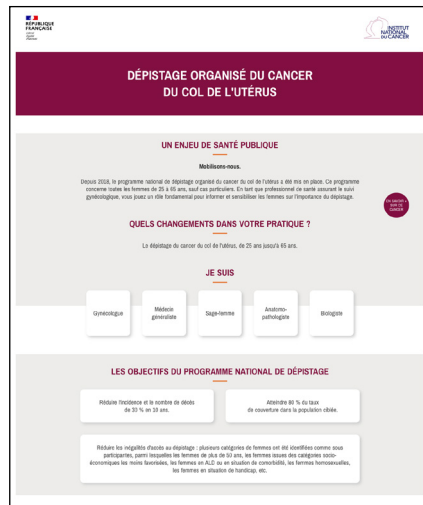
RÉPUBLIQUE FRANÇAISE
Liberté Égalité Fraternité

INSTITUT NATIONAL DU CANCER

DÉPISTAGE ORGANISÉ DU CANCER DU COL DE L'UTÉRUS

UN ENJEU DE SANTÉ PUBLIQUE

Mobilisons-nous.

Depuis 2018, le programme national de dépistage organisé du cancer du col de l'utérus a été mis en place. Ce programme concerne toutes les femmes de 25 à 65 ans, sauf cas particuliers. En tant que professionnel de santé assurant le suivi gynécologique, vous jouez un rôle fondamental pour informer et sensibiliser les femmes sur l'importance du dépistage.

UN CANCER = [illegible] CANCER

QUELS CHANGEMENTS DANS VOTRE PRATIQUE ?

Le dépistage du cancer du col de l'utérus, de 25 ans jusqu'à 65 ans.

JE SUIS

Gynécologue

Médecin généraliste

Sage-femme

Anatomo-pathologiste

Biologiste

LES OBJECTIFS DU PROGRAMME NATIONAL DE DÉPISTAGE

Réduire l'incidence et le nombre de décès de 30 % en 10 ans.

Atteindre 80 % du taux de couverture dans la population cible.

Réduire les inégalités d'accès au dépistage : plusieurs catégories de femmes ont été identifiées comme sous participantes, parmi lesquelles les femmes de plus de 50 ans, les femmes issues des catégories socio-économiques les moins favorisées, les femmes en ALD ou en situation de comorbidité, les femmes homosexuelles, les femmes en situation de handicap, etc.